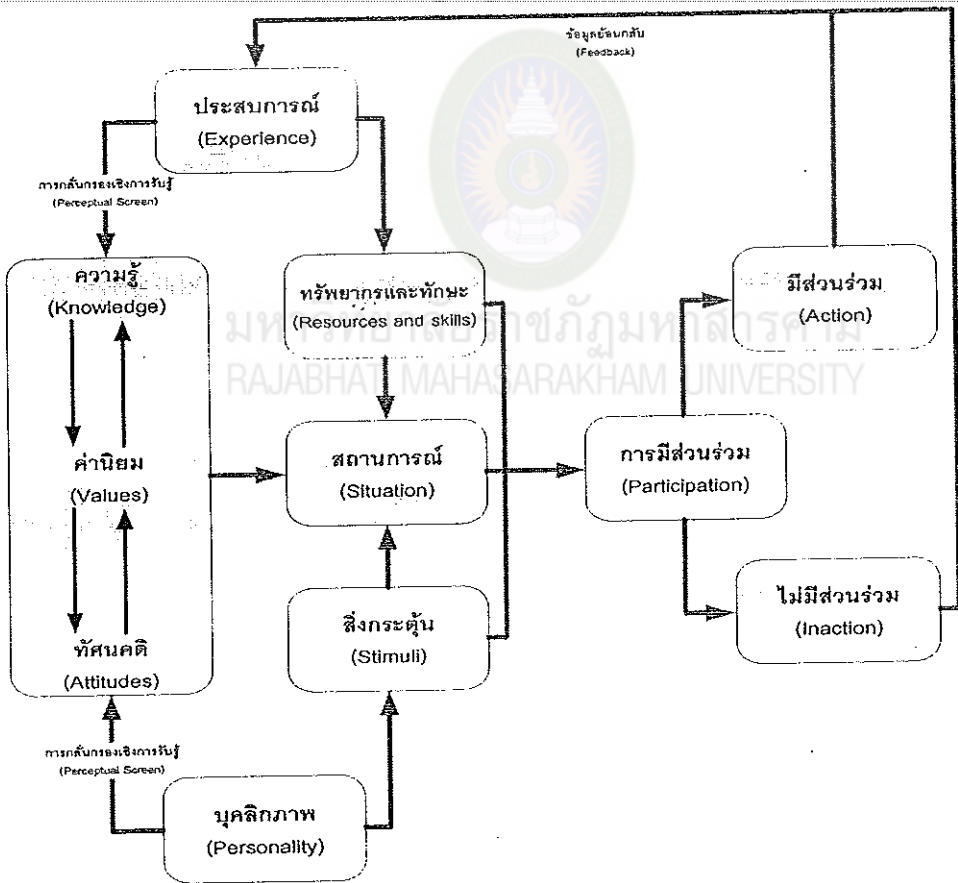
ข้อมูลย้อนกลับ
(Feedback)

ประสบการณ์
(Experience)

การกลั่นกรองเชิงการรับรู้
(Perceptual Screen)

ความรู้
(Knowledge)

ค่านิยม
(Values)

ทัศนคติ
(Attitudes)

ทรัพยากรและทักษะ
(Resources and skills)

มหาวิทยาลัยราชภัฏมหาสารคาม
RAJABHAT MAHASARAKHAM UNIVERSITY

สถานการณ์
(Situation)

สิ่งกระตุ้น
(Stimuli)

การมีส่วนร่วม
(Participation)

มีส่วนร่วม
(Action)

ไม่มีส่วนร่วม
(Inaction)

การกลั่นกรองเชิงการรับรู้
(Perceptual Screen)

บุคลิกภาพ
(Personality)